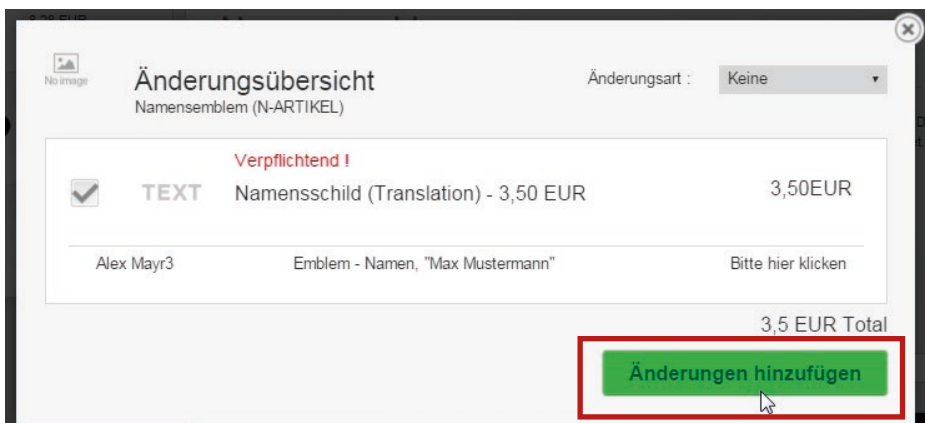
No image

Änderungsübersicht
Namensemblem (N-ARTIKEL)

Änderungsart : Keine

Verpflichtend !
TEXT Namensschild (Translation) - 3,50 EUR 3,50EUR

Alex Mayr3 Emblem - Namen, "Max Mustermann" Bitte hier klicken

3,5 EUR Total

Änderungen hinzufügen